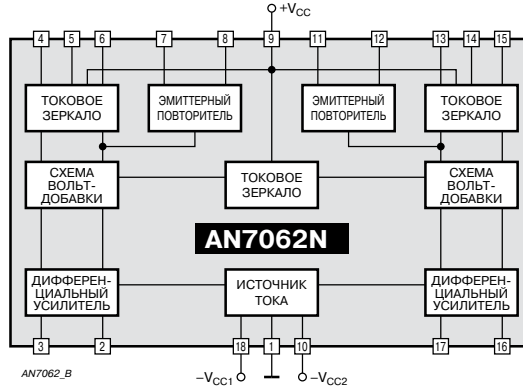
$+V_{CC}$

4 5 6 7 8 9 11 12 13 14 15

ТОКОВОЕ ЗЕРКАЛО

ЭМИТТЕРНЫЙ ПОВТОРИТЕЛЬ

ЭМИТТЕРНЫЙ ПОВТОРИТЕЛЬ

ТОКОВОЕ ЗЕРКАЛО

СХЕМА ВОЛЬТ-ДОБАВКИ

ТОКОВОЕ ЗЕРКАЛО

СХЕМА ВОЛЬТ-ДОБАВКИ

AN7062N

ДИФФЕРЕН-ЦИАЛЬНЫЙ УСИЛИТЕЛЬ

ИСТОЧНИК ТОКА

ДИФФЕРЕН-ЦИАЛЬНЫЙ УСИЛИТЕЛЬ

3 2 18 1 10 17 16

AN7062_B

$-V_{CC1}$ $-V_{CC2}$